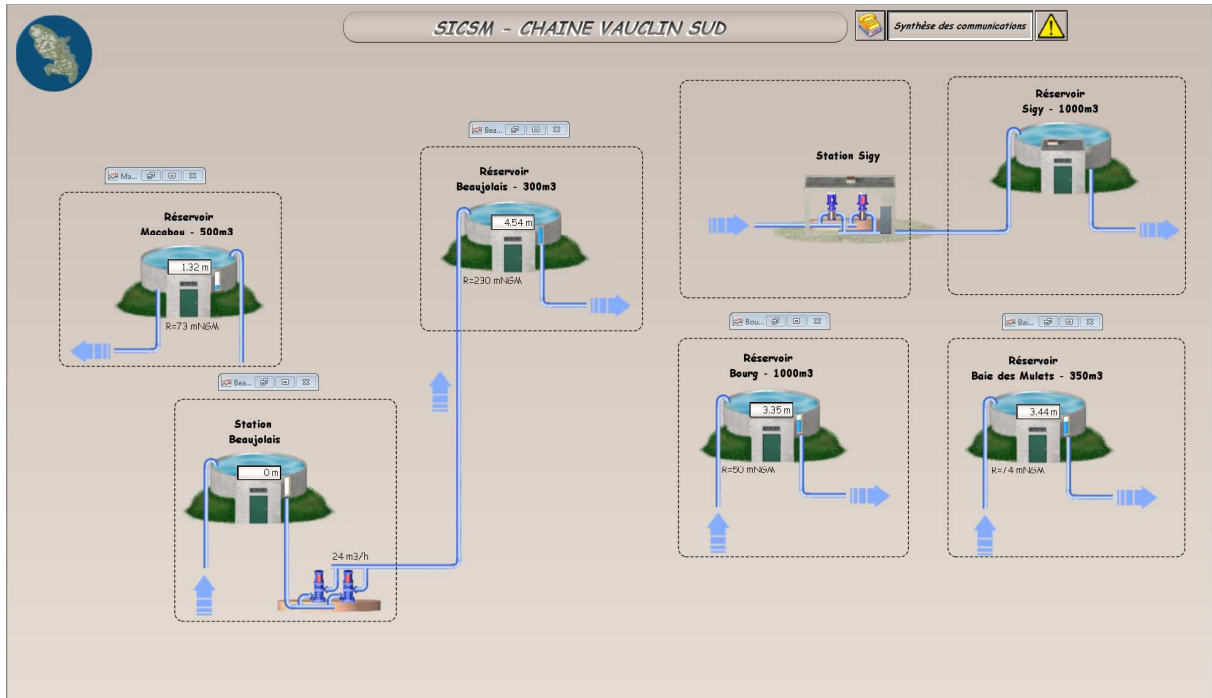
SICSM - CHAINE VAUCLIN SUD

Synthèse des communications

Ma...

Réservoir
Macabou - 500m3

1.32 m

R=73 mNGM

Bea...

Station
Beaujolais

0 m

24 m3/h

Bea...

Réservoir
Beaujolais - 300m3

4.54 m

R=230 mNGM

Station Sigy

Réservoir
Sigy - 1000m3

Bou...

Réservoir
Bourg - 1000m3

3.35 m

R=50 mNGM

Bai...

Réservoir
Baie des Mulets - 350m3

3.44 m

R=74 mNGM